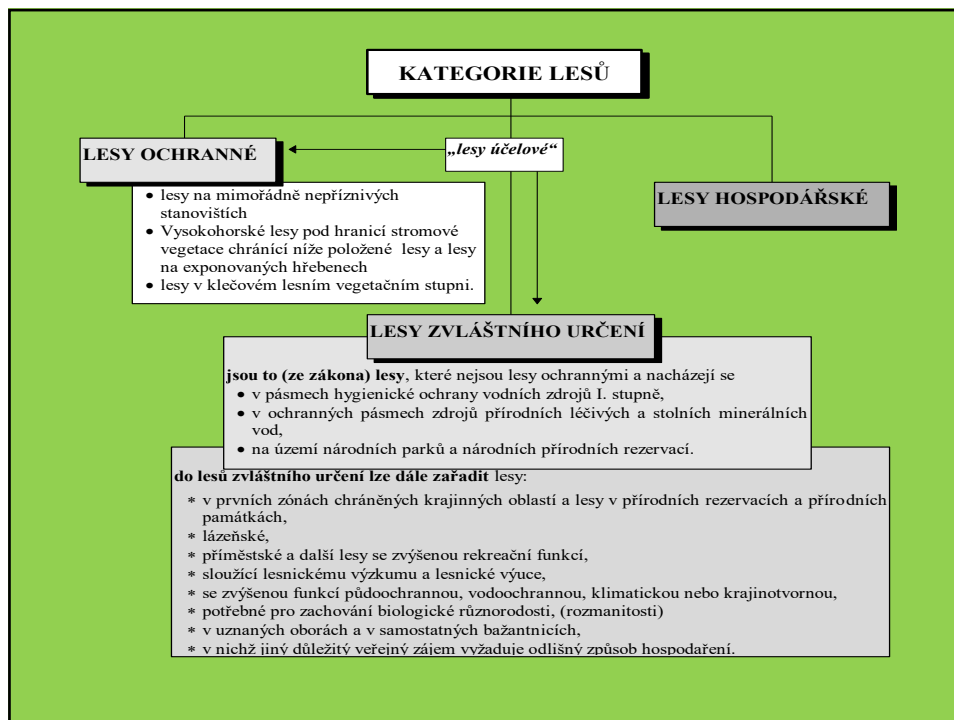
KATEGORIE LESŮ

LESY OCHRANNÉ

„lesy účelové“

LESY HOSPODÁŘSKÉ

• lesy na mimořádně nepříznivých stanovištích
• Vysokohorské lesy pod hranicí stromové vegetace chránící níže položené lesy a lesy na exponovaných hřebenech
• lesy v klečovém lesním vegetačním stupni.

LESY ZVLÁŠTNÍHO URČENÍ

jsou to (ze zákona) lesy, které nejsou lesy ochrannými a nacházejí se
• v pásmech hygienické ochrany vodních zdrojů I. stupně,
• v ochranných pásmech zdrojů přírodních léčivých a stolních minerálních vod,
• na území národních parků a národních přírodních rezervací.

do lesů zvláštního určení lze dále zařadit lesy:
* v prvních zónách chráněných krajinných oblastí a lesy v přírodních rezervacích a přírodních památkách,
* lázeňské,
* příměstské a další lesy se zvýšenou rekreační funkcí,
* sloužící lesnickému výzkumu a lesnické výuce,
* se zvýšenou funkcí půdoochrannou, vodoochrannou, klimatickou nebo krajinotvornou,
* potřebné pro zachování biologické různorodosti, (rozmanitosti)
* v uznaných oborách a v samostatných bažantnicích,
* v nichž jiný důležitý veřejný zájem vyžaduje odlišný způsob hospodaření.